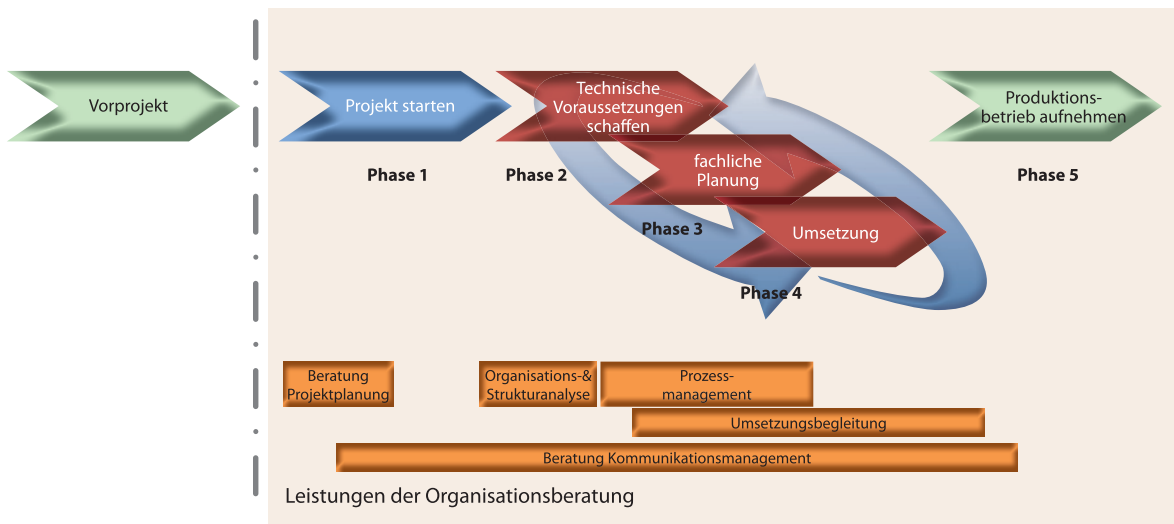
Vorprojekt

Projekt starten

Technische Voraussetzungen schaffen

Produktionsbetrieb aufnehmen

Phase 1

Phase 2

Phase 5

fachliche Planung

Phase 3

Umsetzung

Phase 4

Beratung Projektplanung

Organisations-& Strukturanalyse

Prozessmanagement

Umsetzungsbegleitung

Beratung Kommunikationsmanagement

Leistungen der Organisationsberatung